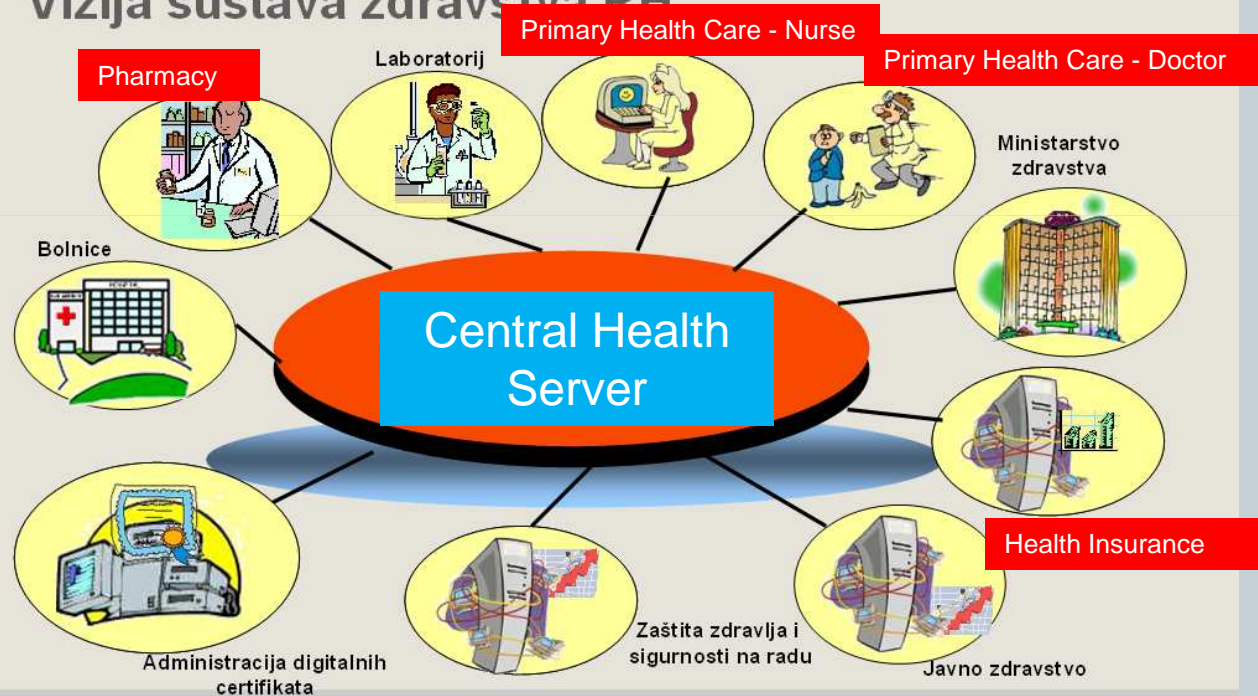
Vizija sustava zdravst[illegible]

Pharmacy

Laboratorij

Primary Health Care - Nurse

Primary Health Care - Doctor

Ministarstvo zdravstva

Bolnice

Central Health Server

Health Insurance

Administracija digitalnih certifikata

Zaštita zdravlja i sigurnosti na radu

Javno zdravstvo